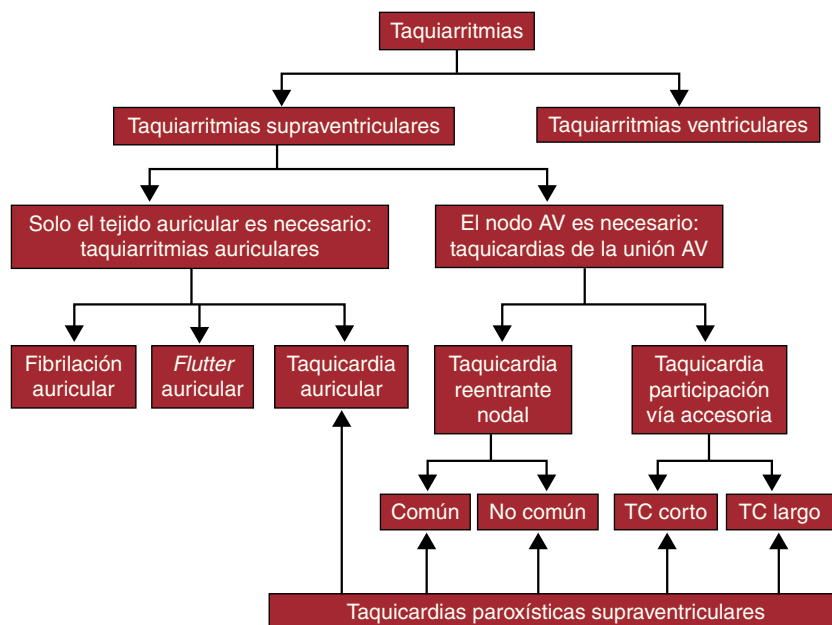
Taquiarritmias

Taquiarritmias supraventriculares

Taquiarritmias ventriculares

Solo el tejido auricular es necesario: taquiarritmias auriculares

El nodo AV es necesario: taquicardias de la unión AV

Fibrilación auricular

*Flutter* auricular

Taquicardia auricular

Taquicardia reentrante nodal

Taquicardia participación vía accesoria

Común

No común

TC corto

TC largo

Taquicardias paroxísticas supraventriculares